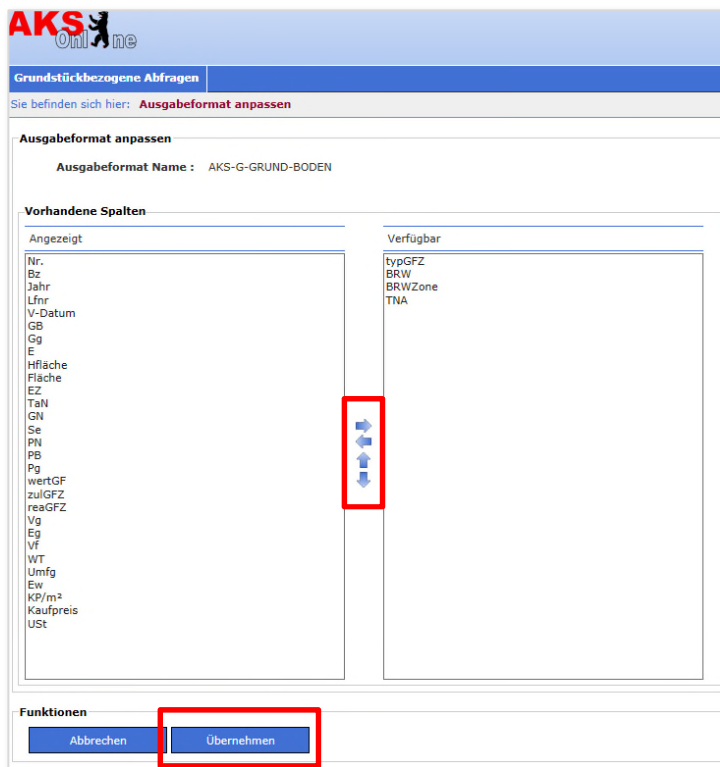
AKS Online

Grundstückbezogene Abfragen

Sie befinden sich hier: Ausgabeformat anpassen

Ausgabeformat anpassen

Ausgabeformat Name : AKS-G-GRUND-BODEN

Vorhandene Spalten

Angezeigt

Nr.
Bz
Jahr
Lfnr
V-Datum
GB
Gg
E
Hfläche
Fläche
EZ
TaN
GN
Se
PN
PB
Pg
wertGF
zulGFZ
reaGFZ
Vg
Eg
Vf
WT
Umfg
Ew
KP/m²
Kaufpreis
USt

Verfügbar

typGFZ
BRW
BRWZone
TNA

Funktionen

Abbrechen

Übernehmen